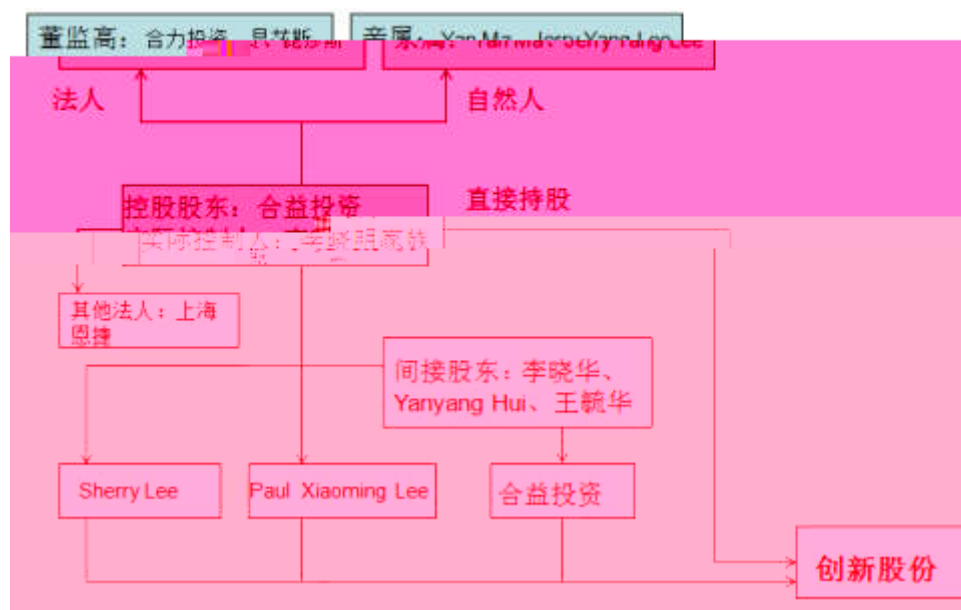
董监高：合力投资、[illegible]

亲属：Yan Ma、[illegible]、Sherry Yang Lee

法人

自然人

控股股东：合益投资

直接持股

实际控制人：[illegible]

其他法人：上海恩捷

间接股东：李晓华、Yanyang Hui、王毓华

Sherry Lee

Paul Xiaoming Lee

合益投资

创新股份